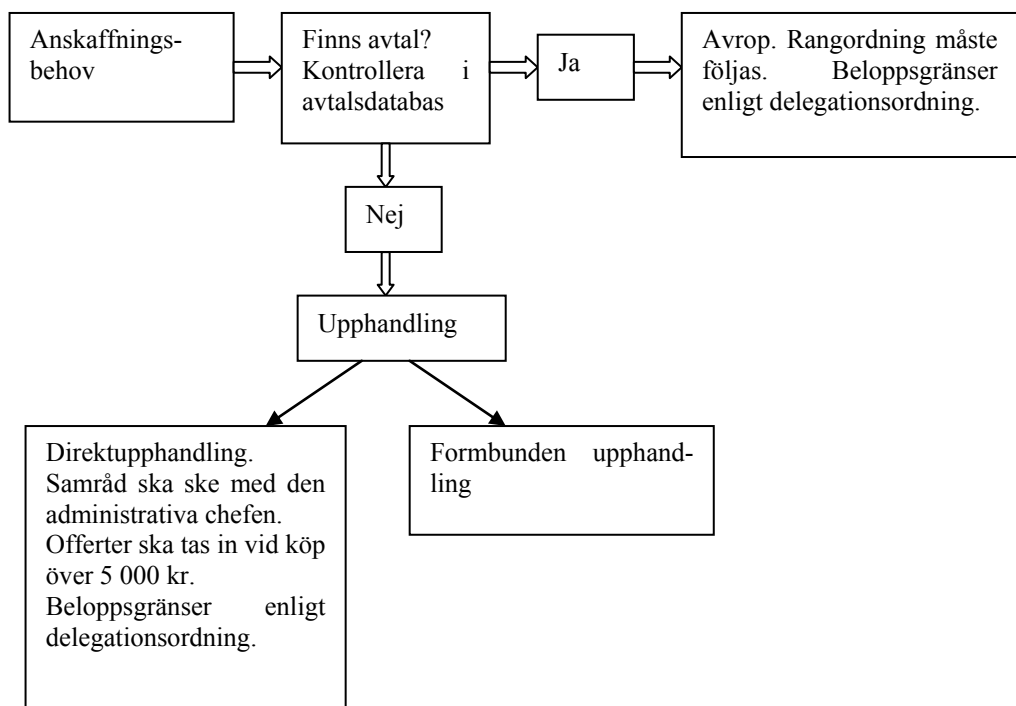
Anskaffningsbehov

Finns avtal? Kontrollera i avtalsdatabas

Ja

Avrop. Rangordning måste följas. Beloppsgränser enligt delegationsordning.

Nej

Upphandling

Direktupphandling. Samråd ska ske med den administrativa chefen. Offerter ska tas in vid köp över 5 000 kr. Beloppsgränser enligt delegationsordning.

Formbunden upphandling